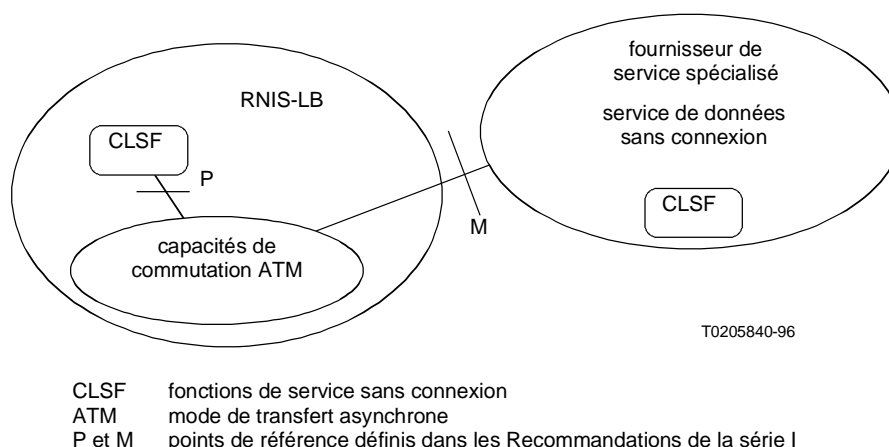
RNIS-LB

CLSF

P

capacités de commutation ATM

M

fournisseur de service spécialisé

service de données sans connexion

CLSF

T0205840-96

CLSF fonctions de service sans connexion
ATM mode de transfert asynchrone
P et M points de référence définis dans les Recommandations de la série I